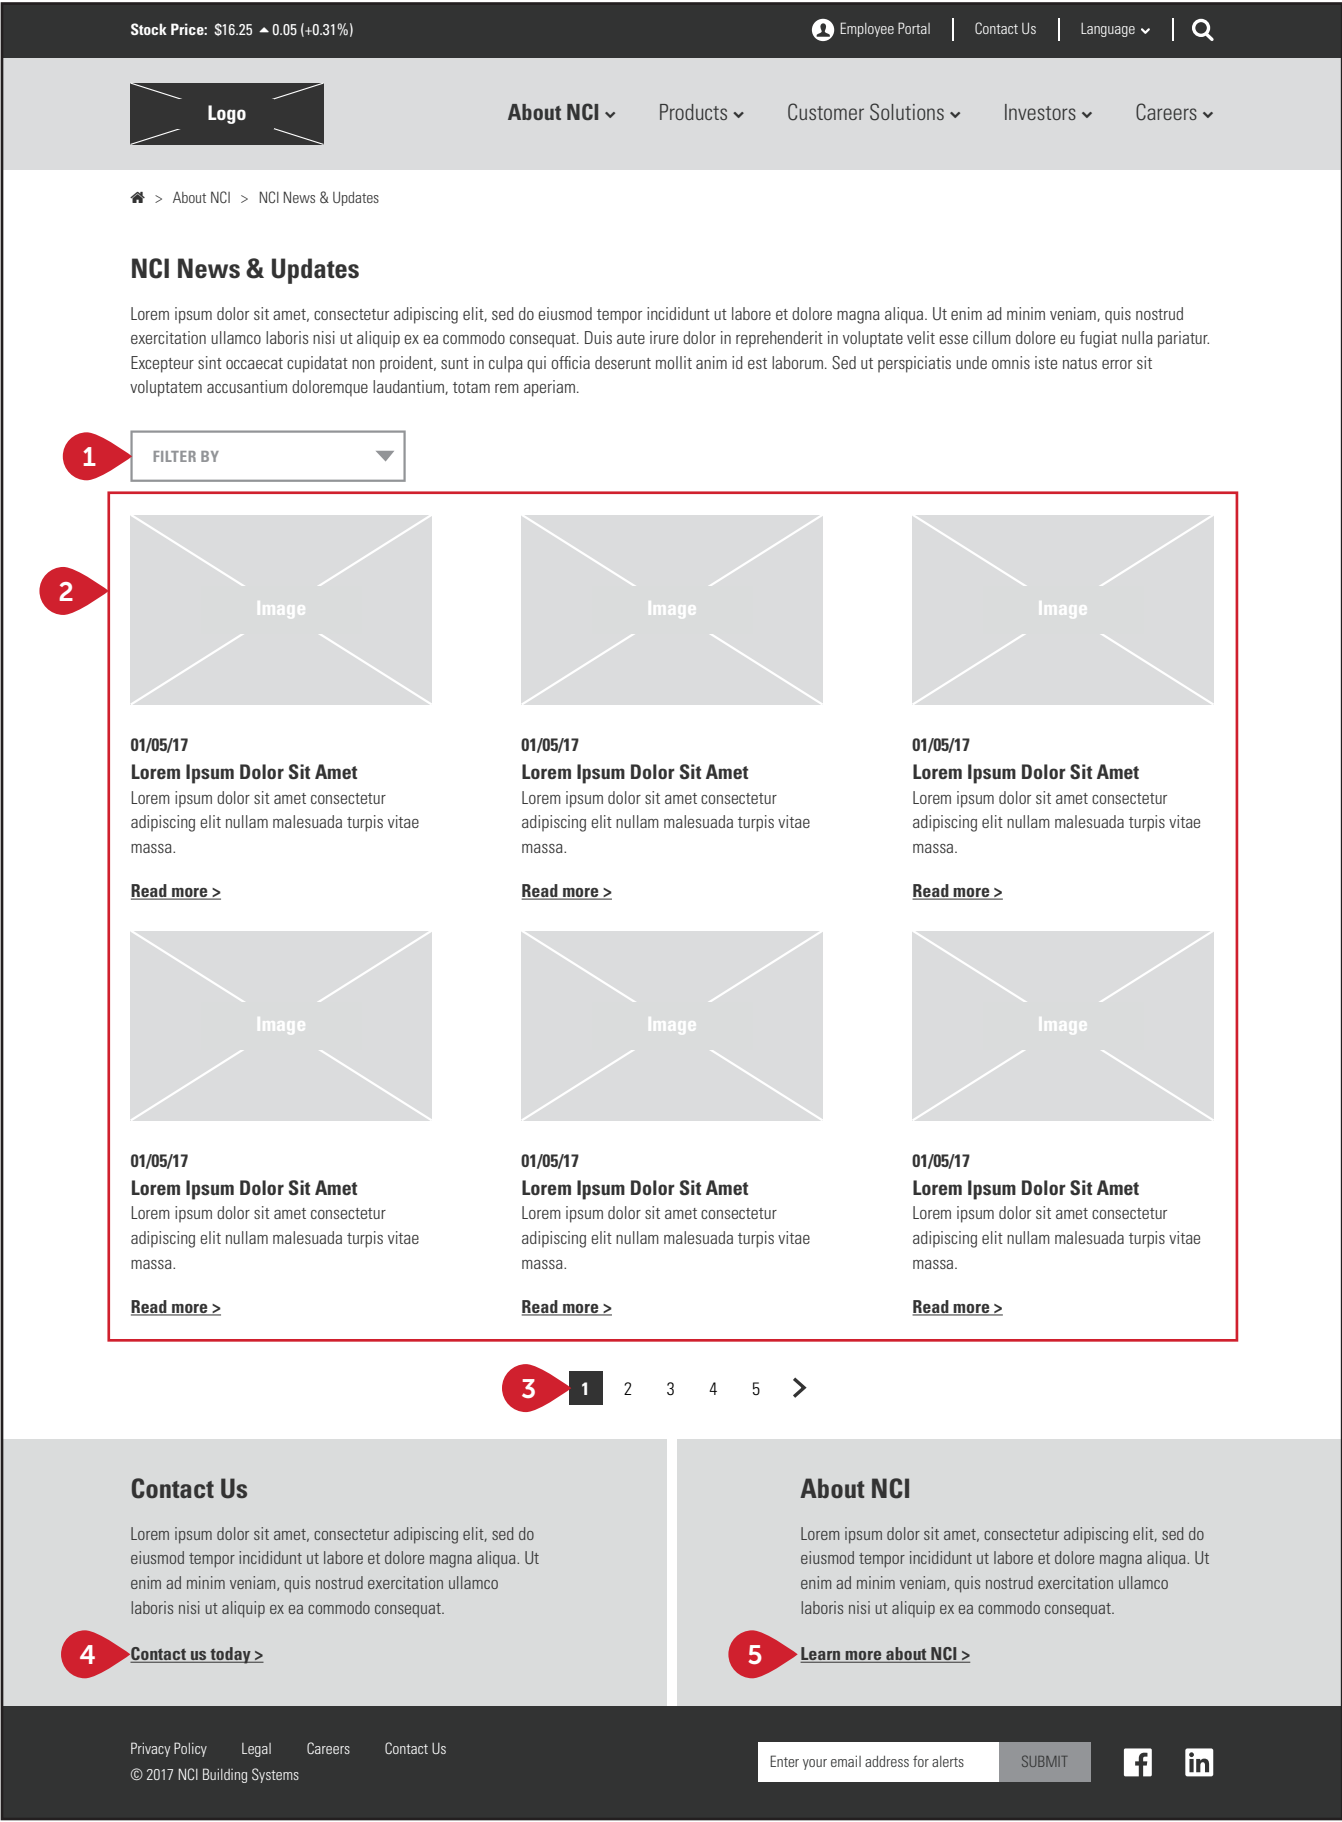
Stock Price: $16.25 ▲0.05 (+0.31%)

Employee Portal | Contact Us | Language

Logo

About NCI Products Customer Solutions Investors Careers

> About NCI > NCI News & Updates

NCI News & Updates

Lorem ipsum dolor sit amet, consectetur adipiscing elit, sed do eiusmod tempor incididunt ut labore et dolore magna aliqua. Ut enim ad minim veniam, quis nostrud exercitation ullamco laboris nisi ut aliquip ex ea commodo consequat. Duis aute irure dolor in reprehenderit in voluptate velit esse cillum dolore eu fugiat nulla pariatur. Excepteur sint occaecat cupidatat non proident, sunt in culpa qui officia deserunt mollit anim id est laborum. Sed ut perspiciatis unde omnis iste natus error sit voluptatem accusantium doloremque laudantium, totam rem aperiam.

1

FILTER BY

2

Image

01/05/17
Lorem Ipsum Dolor Sit Amet
Lorem ipsum dolor sit amet consectetur adipiscing elit nullam malesuada turpis vitae massa.

Read more >

Image

01/05/17
Lorem Ipsum Dolor Sit Amet
Lorem ipsum dolor sit amet consectetur adipiscing elit nullam malesuada turpis vitae massa.

Read more >

Image

01/05/17
Lorem Ipsum Dolor Sit Amet
Lorem ipsum dolor sit amet consectetur adipiscing elit nullam malesuada turpis vitae massa.

Read more >

Image

01/05/17
Lorem Ipsum Dolor Sit Amet
Lorem ipsum dolor sit amet consectetur adipiscing elit nullam malesuada turpis vitae massa.

Read more >

Image

01/05/17
Lorem Ipsum Dolor Sit Amet
Lorem ipsum dolor sit amet consectetur adipiscing elit nullam malesuada turpis vitae massa.

Read more >

Image

01/05/17
Lorem Ipsum Dolor Sit Amet
Lorem ipsum dolor sit amet consectetur adipiscing elit nullam malesuada turpis vitae massa.

Read more >

3

1 2 3 4 5 >

Contact Us

Lorem ipsum dolor sit amet, consectetur adipiscing elit, sed do eiusmod tempor incididunt ut labore et dolore magna aliqua. Ut enim ad minim veniam, quis nostrud exercitation ullamco laboris nisi ut aliquip ex ea commodo consequat.

4

Contact us today >

About NCI

Lorem ipsum dolor sit amet, consectetur adipiscing elit, sed do eiusmod tempor incididunt ut labore et dolore magna aliqua. Ut enim ad minim veniam, quis nostrud exercitation ullamco laboris nisi ut aliquip ex ea commodo consequat.

5

Learn more about NCI >

Privacy Policy Legal Careers Contact Us
© 2017 NCI Building Systems

Enter your email address for alerts SUBMIT